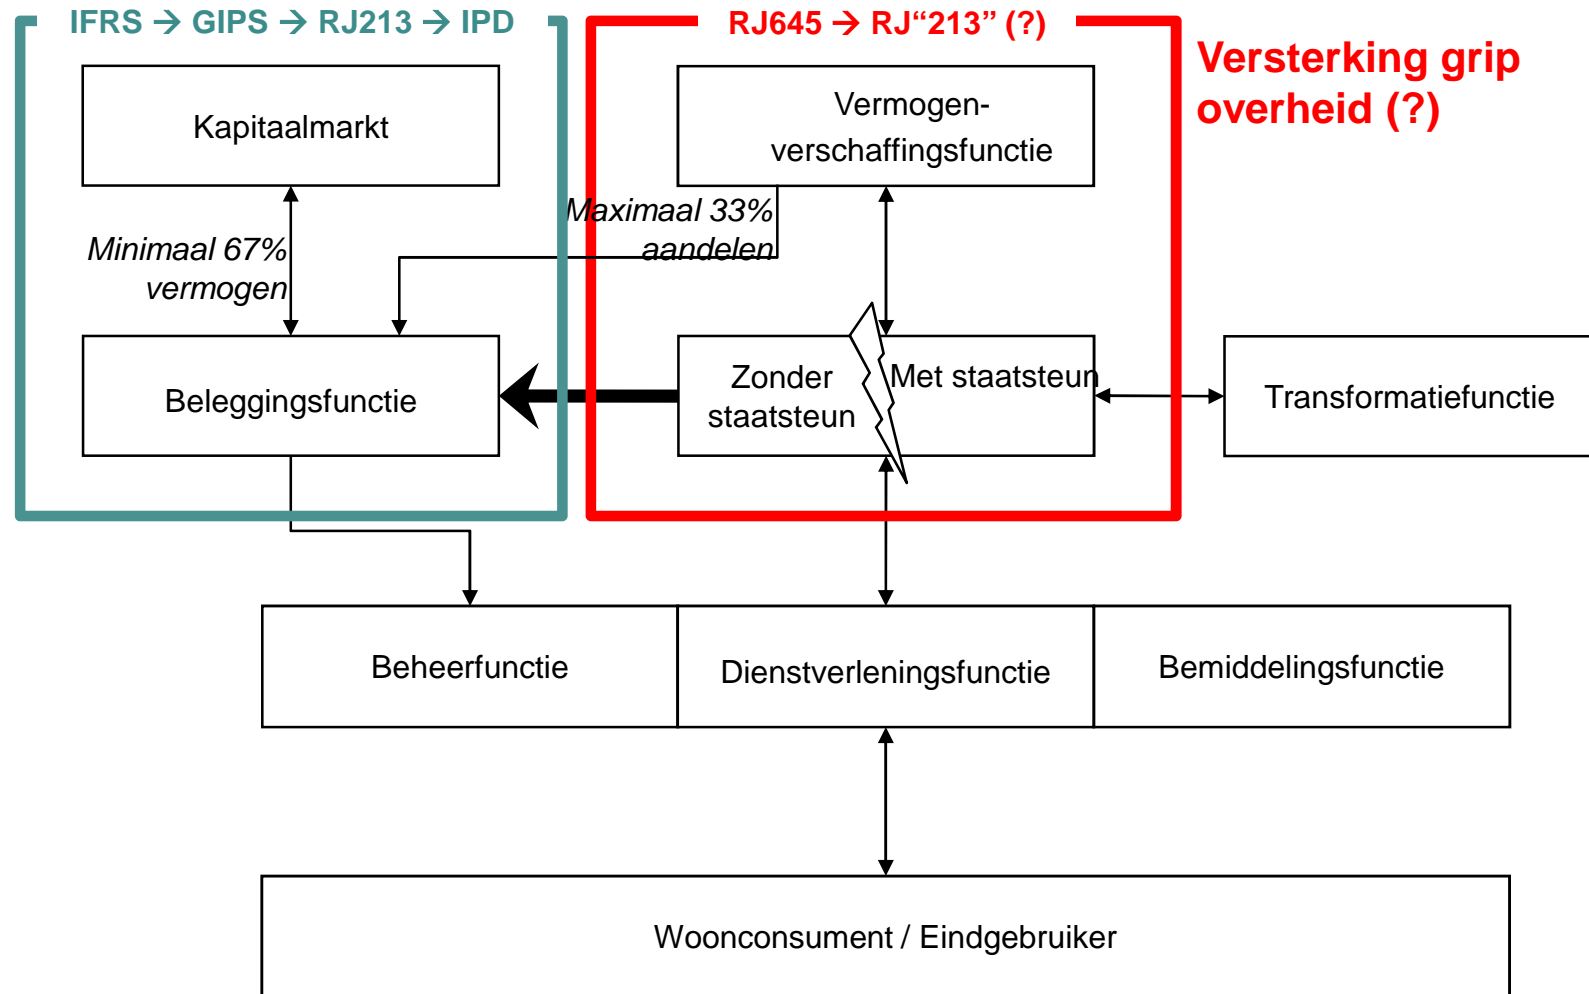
IFRS → GIPS → RJ213 → IPD

RJ645 → RJ“213” (?)

Versterking grip overheid (?)

Kapitaalmarkt

Vermogen-verschaffingsfunctie

Minimaal 67% vermogen

Maximaal 33% aandelen

Beleggingsfunctie

Zonder staatsteun

Met staatsteun

Transformatiefunctie

Beheerfunctie

Dienstverleningsfunctie

Bemiddelingsfunctie

Woonconsument / Eindgebruiker